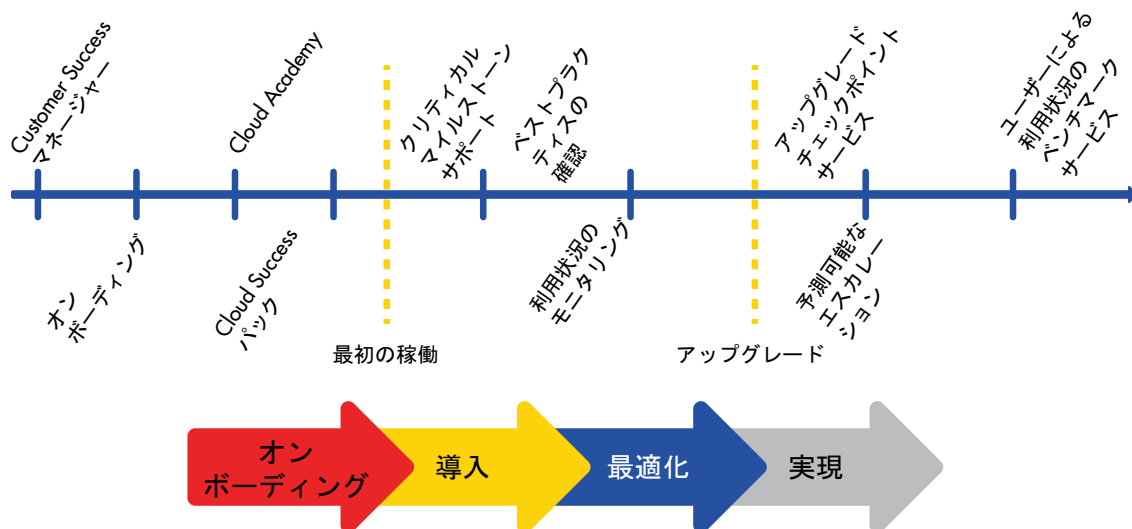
Customer Success マネージャー

オン ボーディング

Cloud Academy

Cloud Success パック

最初の稼働

クリティカル マイルストーン サポート

ベストプラクティスの 確認

利用状況の モニタリング

アップグレード

アップグレード チェックポイント サービス

予測可能な エスカレーション

ユーザーによる 利用状況の ベンチマーク サービス

オン ボーディング

導入

最適化

実現